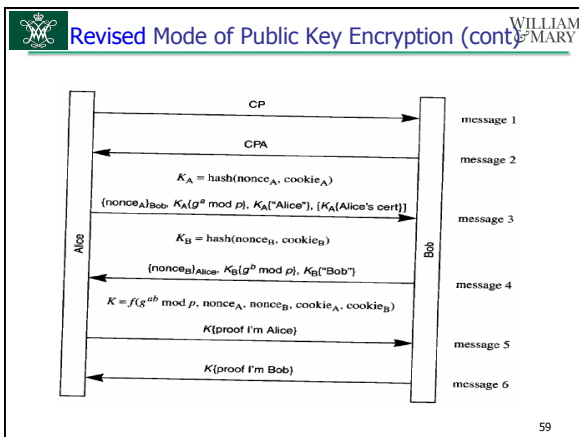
Revised Mode of Public Key Encryption (cont)

WILLIAM & MARY

Alice

Bob

CP

message 1

CPA

message 2

$K_A$ = hash(nonce$_A$, cookie$_A$)

{nonce$_A$}$_{Bob}$, $K_A${$g^a$ mod $p$}, $K_A${"Alice"}, [$K_A${Alice's cert}]

message 3

$K_B$ = hash(nonce$_B$, cookie$_B$)

{nonce$_B$}$_{Alice}$, $K_B${$g^b$ mod $p$}, $K_B${"Bob"}

message 4

$K = f(g^{ab}$ mod $p$, nonce$_A$, nonce$_B$, cookie$_A$, cookie$_B$)

$K${proof I'm Alice}

message 5

$K${proof I'm Bob}

message 6

59